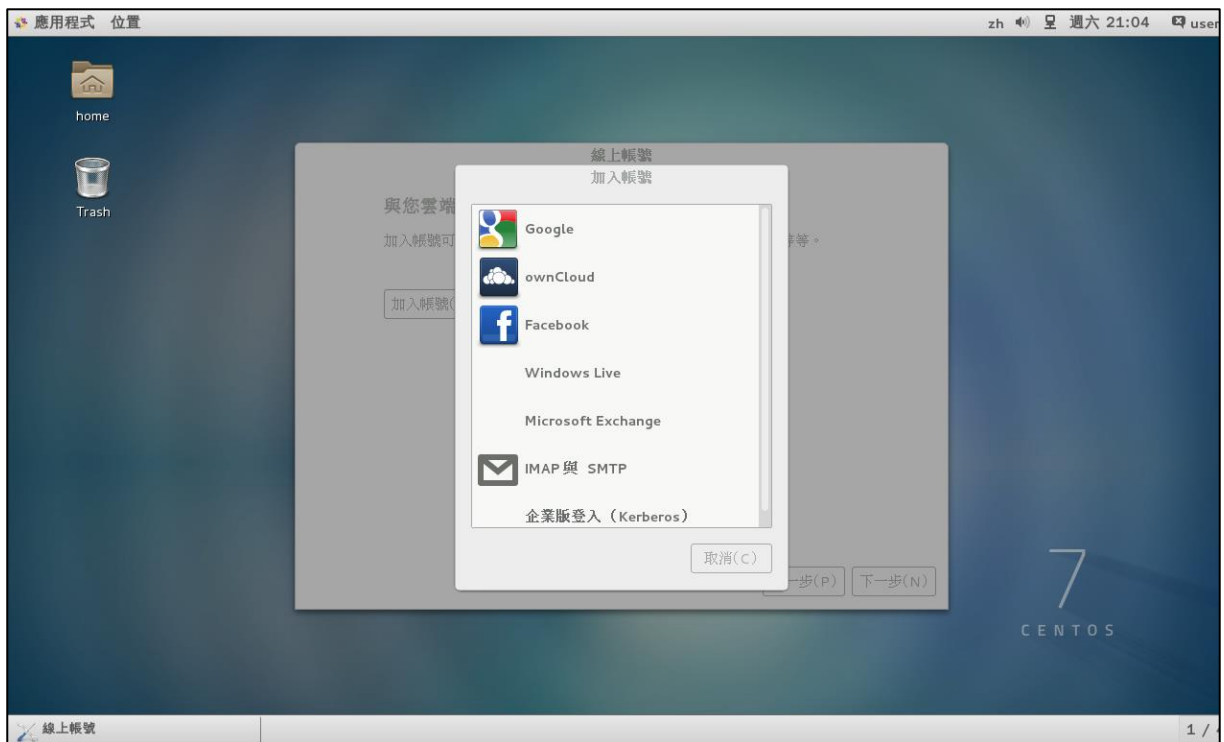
應用程式 位置

zh 週六 21:04 user

home

Trash

線上帳號

加入帳號

與您雲端

加入帳號可

等等。

加入帳號(

Google

ownCloud

Facebook

Windows Live

Microsoft Exchange

IMAP與 SMTP

企業版登入（Kerberos）

取消(C)

一步(P)

下一步(N)

7

CENTOS

線上帳號

1 /